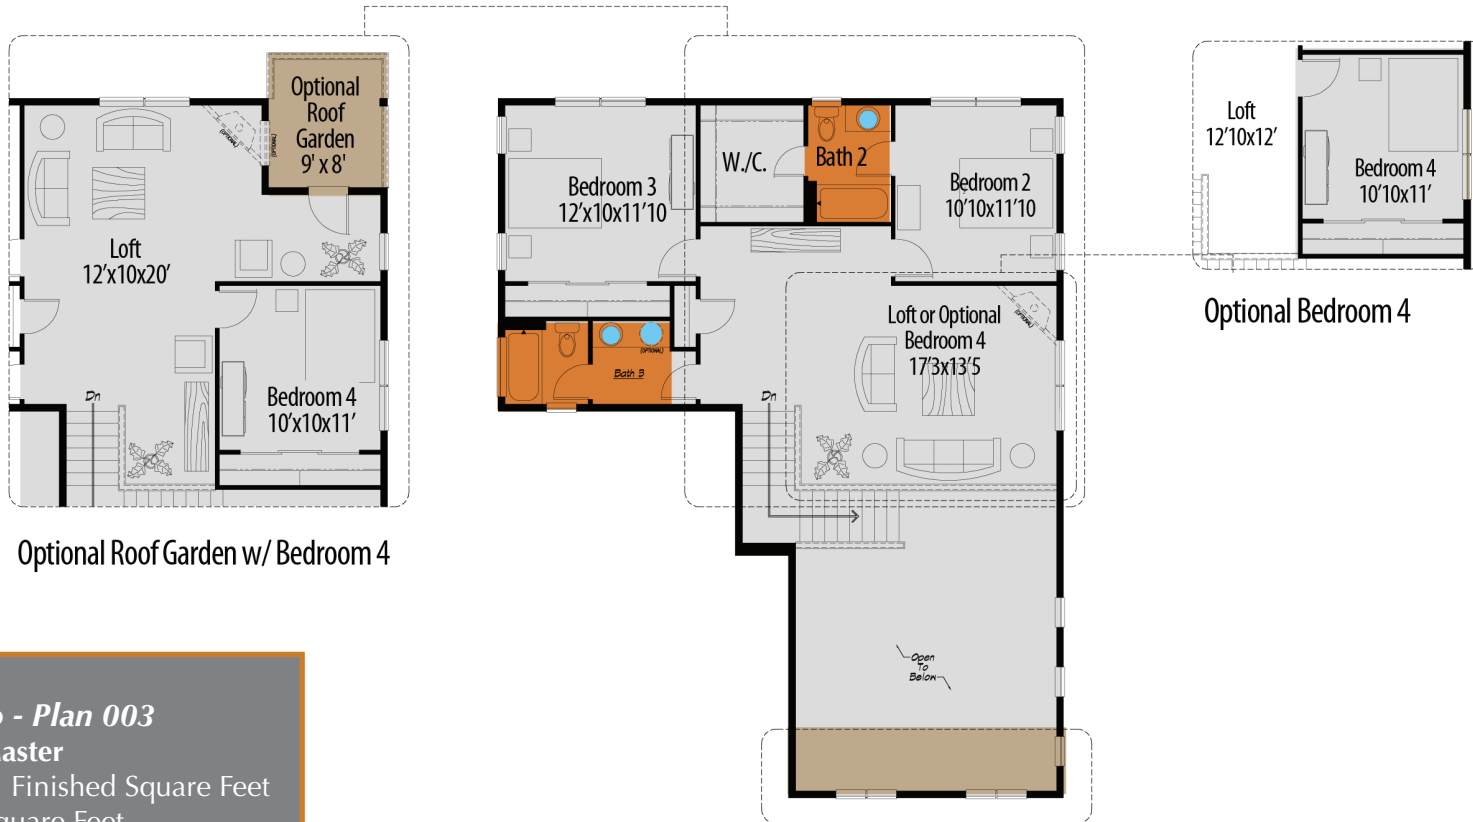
Optional Roof Garden 9' x 8'

Loft 12'x10x20'

Dn

Bedroom 4 10'x10x11'

Optional Roof Garden w/ Bedroom 4

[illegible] - Plan 003
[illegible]aster
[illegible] Finished Square Feet
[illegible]uare Feet

Bedroom 3 12'x10x11'10

W./C.

Bath 2

Bedroom 2 10'10x11'10

Bath 3

Loft or Optional Bedroom 4 17'3x13'5

Dn

Open To Below

Loft 12'10x12'

Bedroom 4 10'10x11'

Optional Bedroom 4